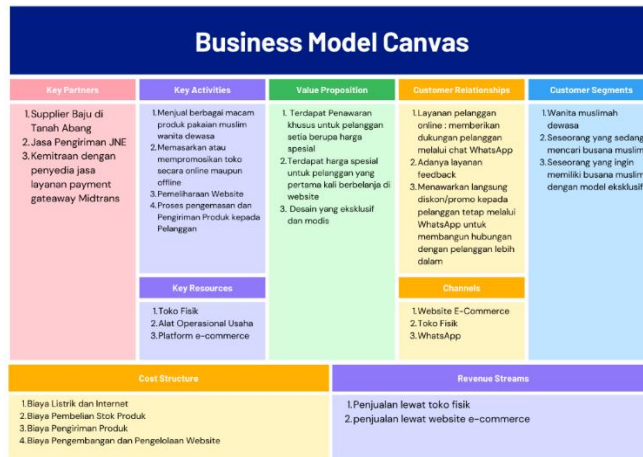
Business Model Canvas

Key Partners

1.Supplier Baju di Tanah Abang
2.Jasa Pengiriman JNE
3.Kemitraan dengan penyedia jasa layanan payment gateaway Midtrans

Key Activities

1.Menjual berbagai macam produk pakaian muslim wanita dewasa
2.Memasarkan atau mempromosikan toko secara online maupun offline
3.Pemeliharaan Website
4.Proses pengemasan dan Pengiriman Produk kepada Pelanggan

Key Resources

1.Toko Fisik
2.Alat Operasional Usaha
3.Platform e-commerce

Value Proposition

1. Terdapat Penawaran khusus untuk pelanggan setia berupa harga spesial
2.Terdapat harga spesial untuk pelanggan yang pertama kali berbelanja di website
3. Desain yang eksklusif dan modis

Customer Relationships

1.Layanan pelanggan online : memberikan dukungan pelanggan melalui chat WhatsApp
2.Adanya layanan feedback
3.Menawarkan langsung diskon/promo kepada pelanggan tetap melalui WhatsApp untuk membangun hubungan dengan pelanggan lebih dalam

Channels

1.Website E-Commerce
2.Toko Fisik
3.WhatsApp

Customer Segments

1.Wanita muslimah dewasa
2.Seseorang yang sedang mencari busana muslim
3.Seseorang yang ingin memiliki busana muslim dengan model eksklusif

Cost Structure

1.Biaya Listrik dan Internet
2.Biaya Pembelian Stok Produk
3.Biaya Pengiriman Produk
4.Biaya Pengembangan dan Pengelolaan Website

Revenue Streams

1.Penjualan lewat toko fisik
2.penjualan lewat website e-commerce